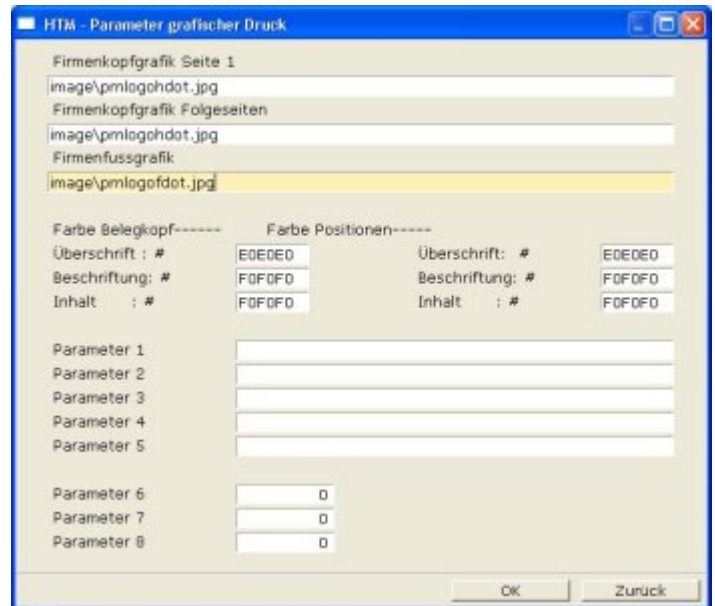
HTM - Parameter grafischer Druck

Firmenkopfgrafik Seite 1
image\pmlogohdot.jpg
Firmenkopfgrafik Folgeseiten
image\pmlogohdot.jpg
Firmenfussgrafik
image\pmlogofdot.jpg

Farbe Belegkopf------
Überschrift : # E0E0E0
Beschriftung: # F0F0F0
Inhalt : # F0F0F0

Farbe Positionen-----
Überschrift: # E0E0E0
Beschriftung: # F0F0F0
Inhalt : # F0F0F0

Parameter 1
Parameter 2
Parameter 3
Parameter 4
Parameter 5

Parameter 6 0
Parameter 7 0
Parameter 8 0

OK
Zurück